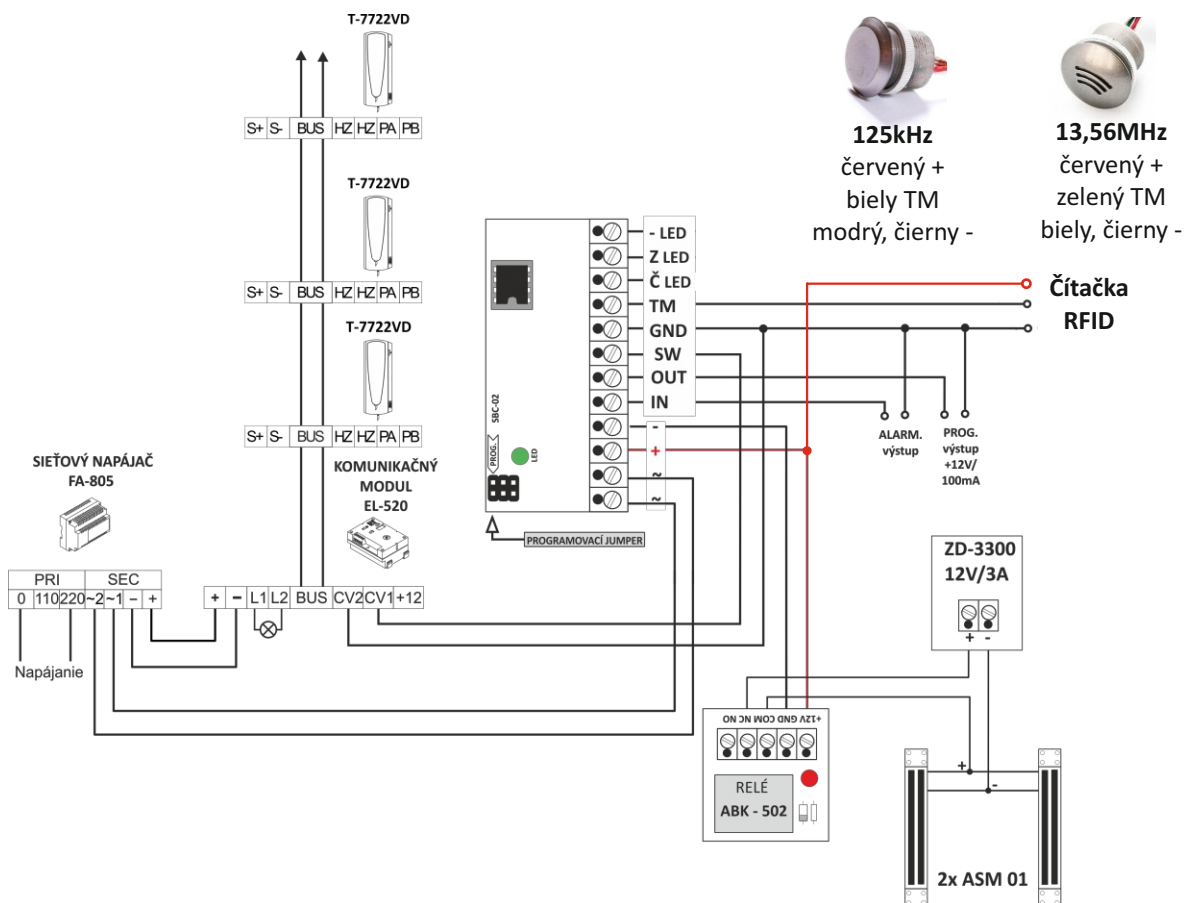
T-7722VD

S+ S- BUS HZ HZ PA PB

T-7722VD

S+ S- BUS HZ HZ PA PB

T-7722VD

S+ S- BUS HZ HZ PA PB

125kHz
červený +
biely TM
modrý, čierny -

13,56MHz
červený +
zelený TM
biely, čierny -

- LED
Z LED
Č LED
TM
GND
SW
OUT
IN
-
+
~
~

Čítačka
RFID

SBC-02
PROG.
LED

ALARM.
výstup

PROG.
výstup
+12V/
100mA

PROGRAMOVACÍ JUMPER

SIEŤOVÝ NAPÁJAČ
FA-805

KOMUNIKAČNÝ
MODUL
EL-520

| PRI | | | SEC | | | |
|---|---|---|---|---|---|---|
| 0 | 110 | 220 | ~2 | ~1 | – | + |

+ – L1 L2 BUS CV2 CV1 +12

Napájanie

ZD-3300
12V/3A

+ -

NC NO COM NC GND +12V

RELÉ
ABK - 502

+
-

2x ASM 01